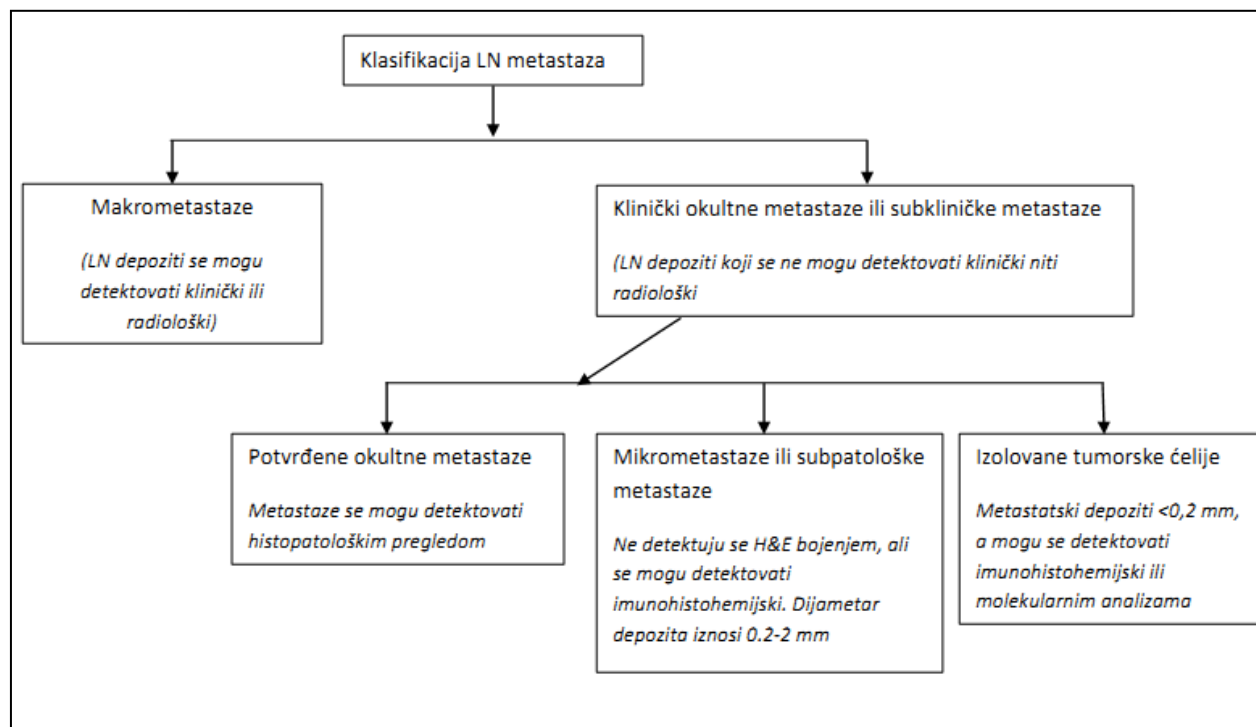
Klasifikacija LN metastaza

Makrometastaze

(LN depoziti se mogu detektovati klinički ili radiološki)

Klinički okultne metastaze ili subkliničke metastaze

(LN depoziti koji se ne mogu detektovati klinički niti radiološki

Potvrđene okultne metastaze

Metastaze se mogu detektovati histopatološkim pregledom

Mikrometastaze ili subpatološke metastaze

Ne detektuju se H&E bojenjem, ali se mogu detektovati imunohistohemijski. Dijametar depozita iznosi 0.2-2 mm

Izolovane tumorske ćelije

Metastatski depoziti <0,2 mm, a mogu se detektovati imunohistohemijski ili molekularnim analizama